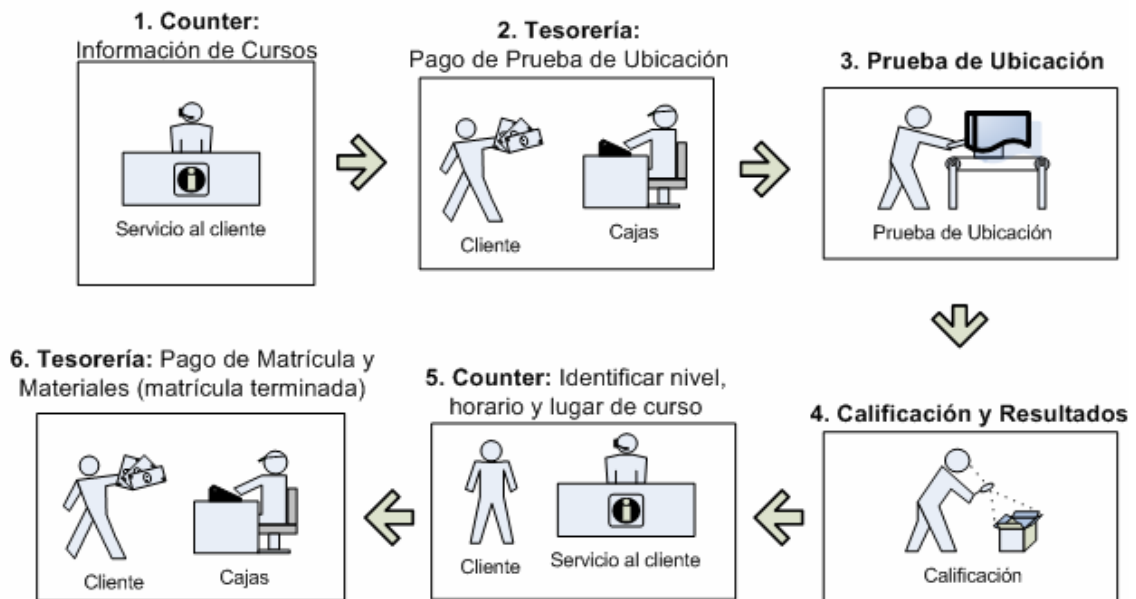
1. Counter:
Información de Cursos

Servicio al cliente

2. Tesorería:
Pago de Prueba de Ubicación

Cliente

Cajas

3. Prueba de Ubicación

Prueba de Ubicación

4. Calificación y Resultados

Calificación

5. Counter: Identificar nivel, horario y lugar de curso

Cliente

Servicio al cliente

6. Tesorería: Pago de Matrícula y Materiales (matrícula terminada)

Cliente

Cajas